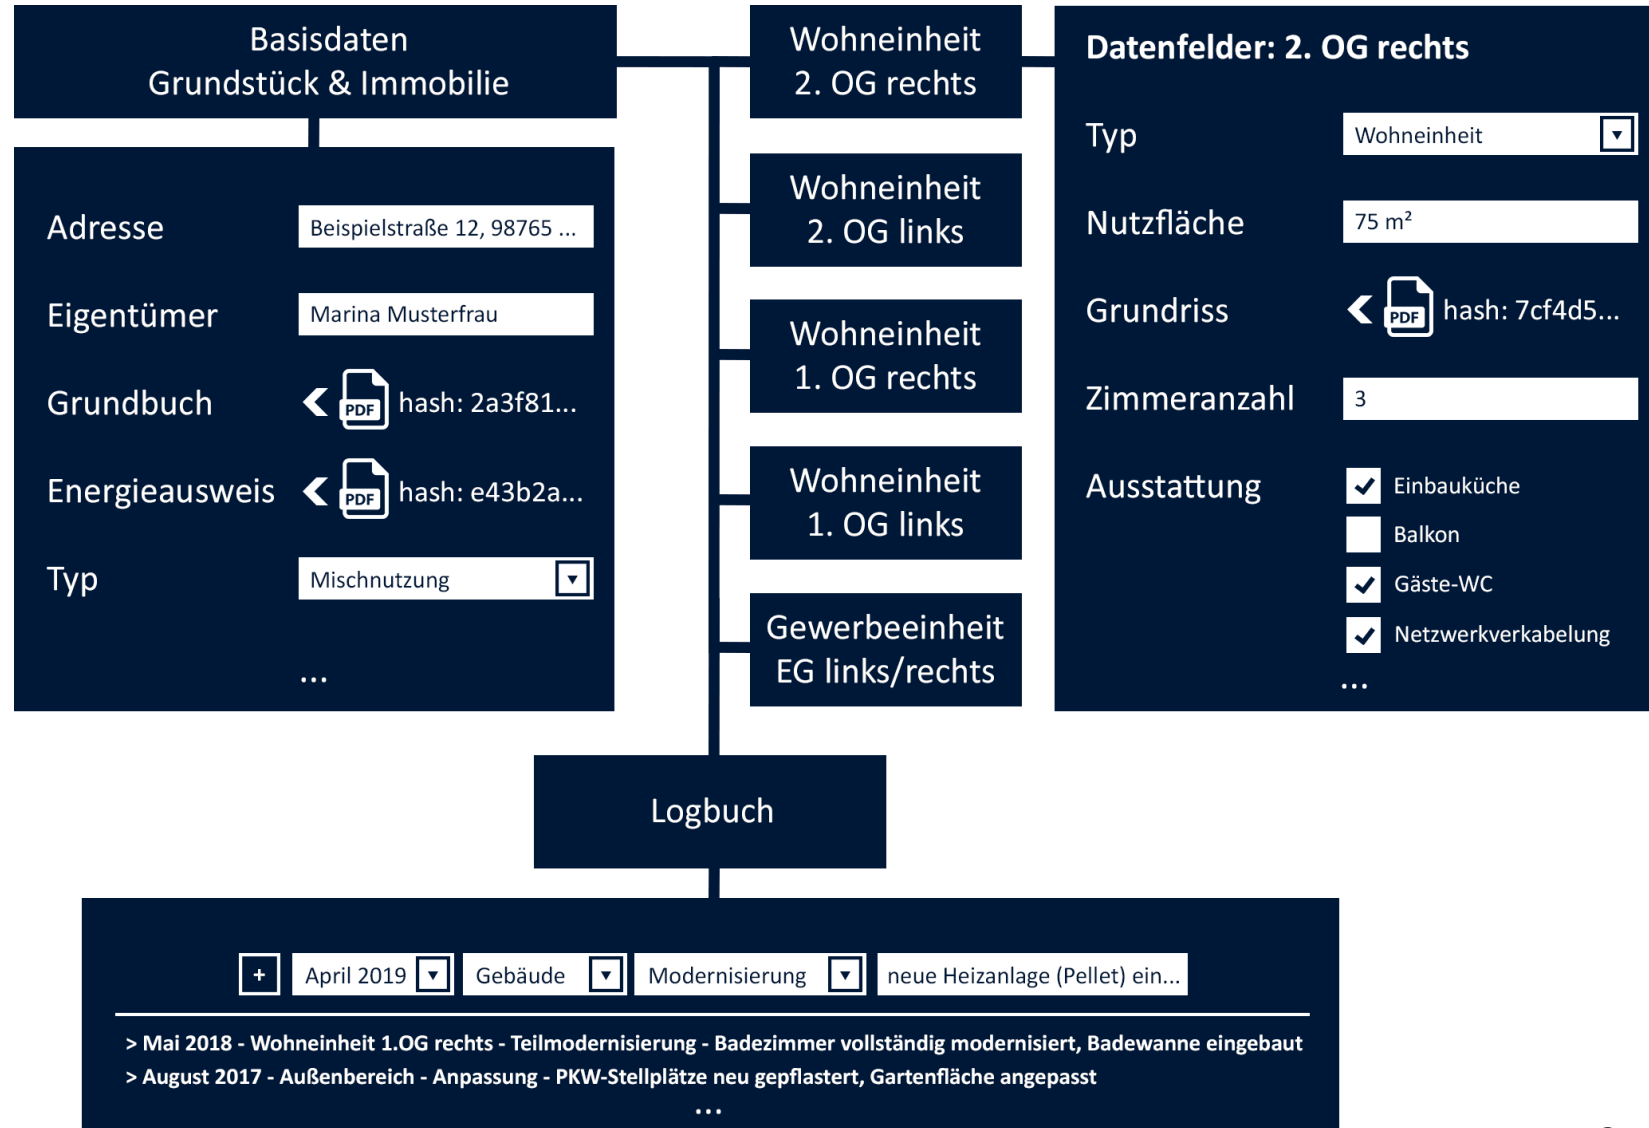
Basisdaten
Grundstück & Immobilie

Adresse
Beispielstraße 12, 98765 ...

Eigentümer
Marina Musterfrau

Grundbuch
PDF hash: 2a3f81...

Energieausweis
PDF hash: e43b2a...

Typ
Mischnutzung

...

Wohneinheit
2. OG rechts

Wohneinheit
2. OG links

Wohneinheit
1. OG rechts

Wohneinheit
1. OG links

Gewerbeeinheit
EG links/rechts

Datenfelder: 2. OG rechts

Typ
Wohneinheit

Nutzfläche
75 m²

Grundriss
PDF hash: 7cf4d5...

Zimmeranzahl
3

Ausstattung
Einbauküche
Balkon
Gäste-WC
Netzwerkverkabelung

...

Logbuch

+ April 2019 Gebäude Modernisierung neue Heizanlage (Pellet) ein...

> Mai 2018 - Wohneinheit 1.OG rechts - Teilmodernisierung - Badezimmer vollständig modernisiert, Badewanne eingebaut
> August 2017 - Außenbereich - Anpassung - PKW-Stellplätze neu gepflastert, Gartenfläche angepasst
...